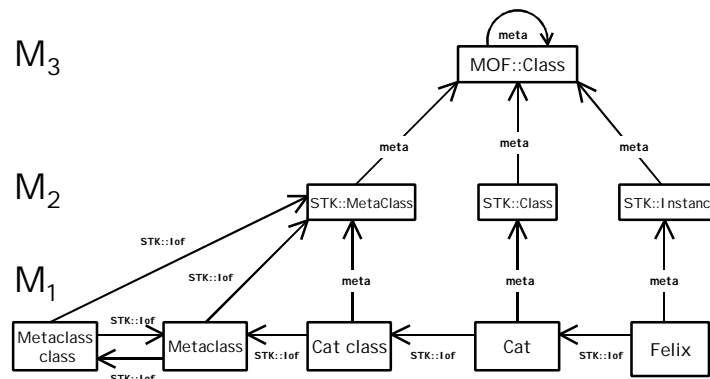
$M_3$

meta

MOF::Class

meta

meta

meta

$M_2$

STK::MetaClass

STK::Class

STK::Instanc

STK::Iof

STK::Iof

$M_1$

meta

meta

meta

STK::Iof

Metaclass class

Metaclass

Cat class

Cat

Felix

STK::Iof

STK::Iof

STK::Iof

STK::Iof